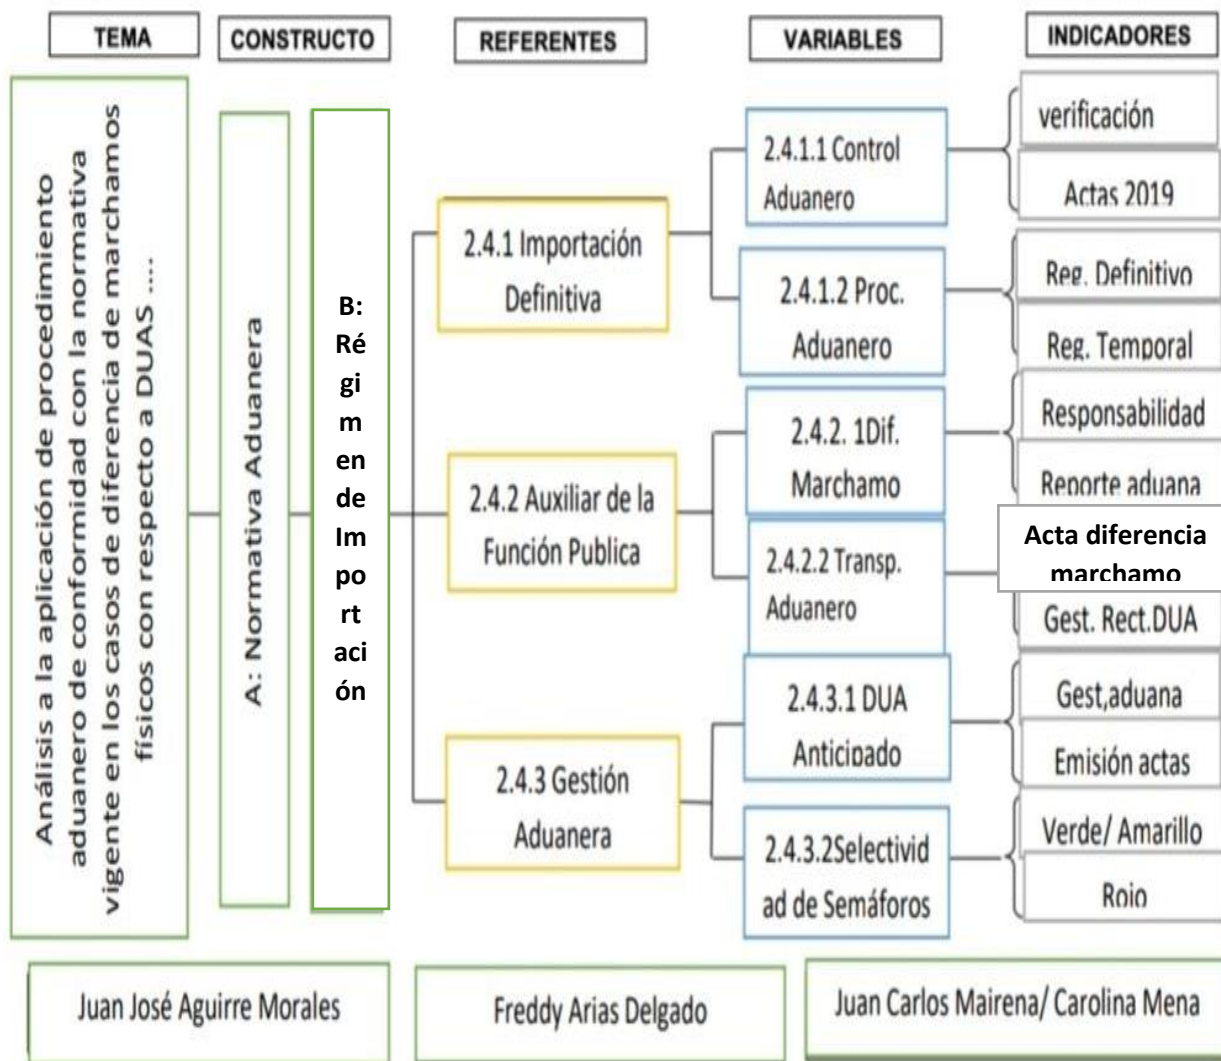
TEMA | CONSTRUCTO | REFERENTES | VARIABLES | INDICADORES

Análisis a la aplicación de procedimiento aduanero de conformidad con la normativa vigente en los casos de diferencia de marchamos físicos con respecto a DUAS ....

A: Normativa Aduanera

B: Régimen de Importación

2.4.1 Importación Definitiva

2.4.1.1 Control Aduanero
verificación
Actas 2019

2.4.1.2 Proc. Aduanero
Reg. Definitivo
Reg. Temporal

2.4.2 Auxiliar de la Función Publica

2.4.2. 1Dif. Marchamo
Responsabilidad
Reporte aduana

2.4.2.2 Transp. Aduanero
Acta diferencia marchamo
Gest. Rect.DUA

2.4.3 Gestión Aduanera

2.4.3.1 DUA Anticipado
Gest,aduana
Emisión actas

2.4.3.2Selectividad de Semáforos
Verde/ Amarillo
Rojo

Juan José Aguirre Morales | Freddy Arias Delgado | Juan Carlos Mairena/ Carolina Mena